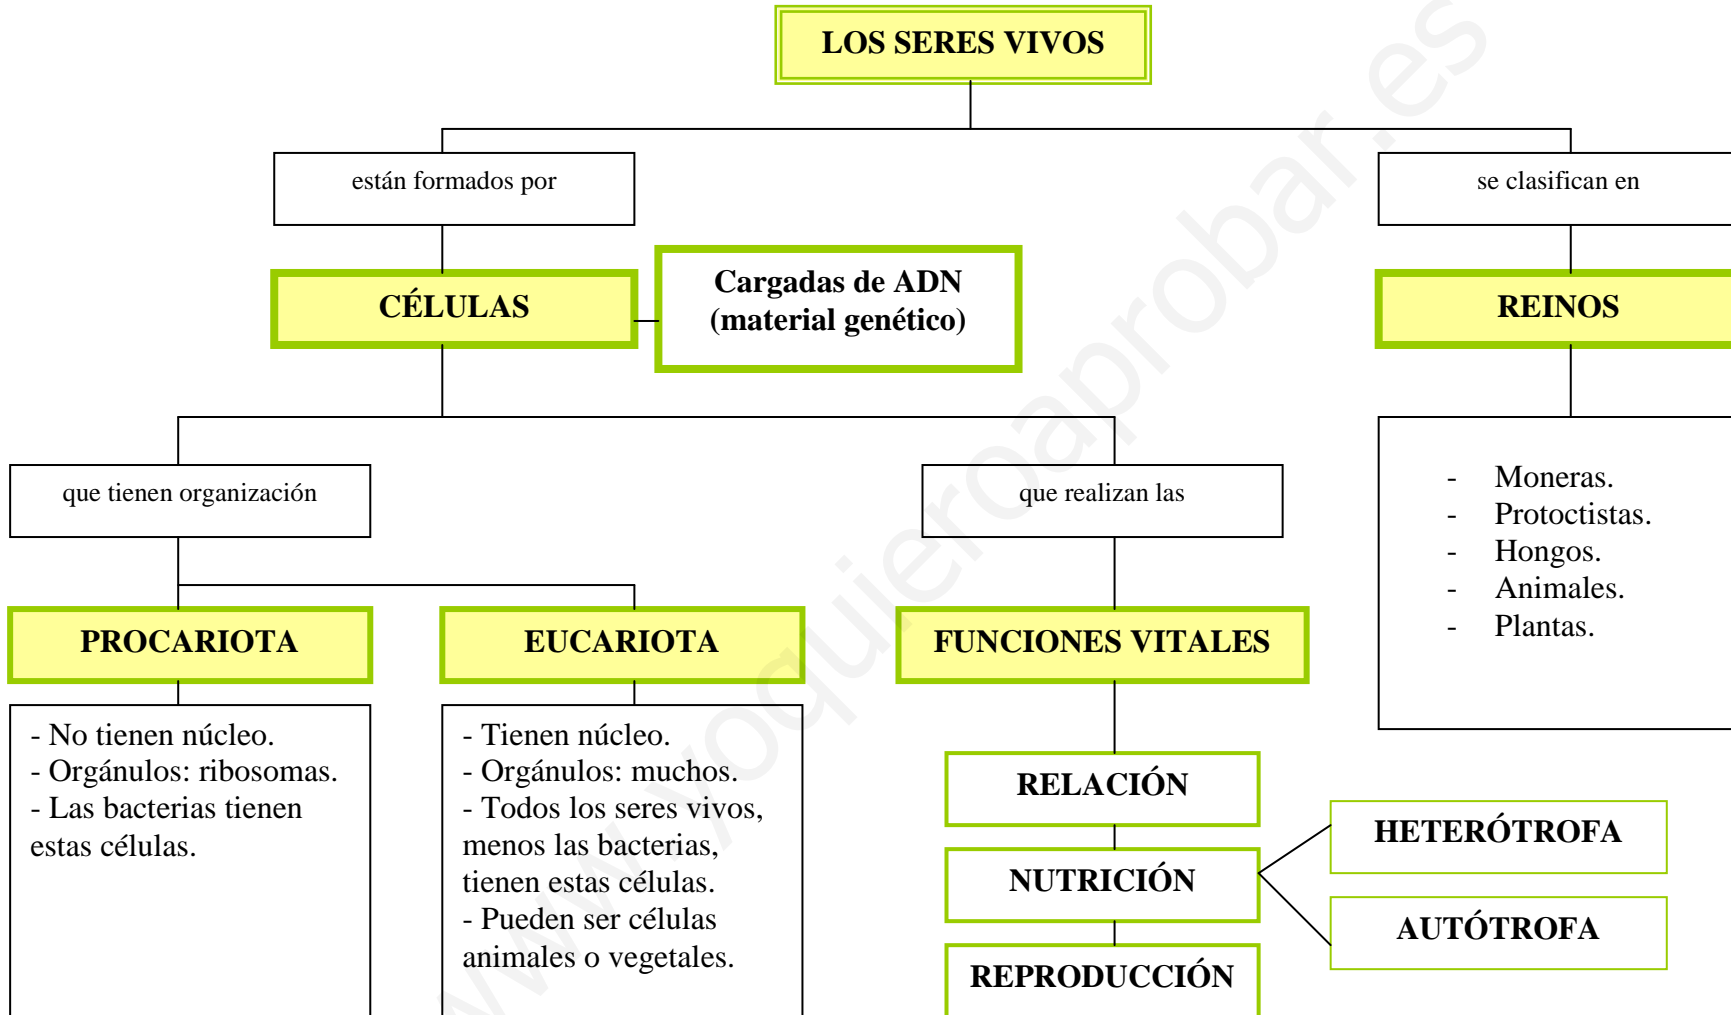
LOS SERES VIVOS

están formados por

se clasifican en

CÉLULAS

Cargadas de ADN (material genético)

REINOS

- Moneras.
- Protoctistas.
- Hongos.
- Animales.
- Plantas.

que tienen organización

que realizan las

PROCARIOTA

EUCARIOTA

FUNCIONES VITALES

- No tienen núcleo.
- Orgánulos: ribosomas.
- Las bacterias tienen estas células.

- Tienen núcleo.
- Orgánulos: muchos.
- Todos los seres vivos, menos las bacterias, tienen estas células.
- Pueden ser células animales o vegetales.

RELACIÓN

NUTRICIÓN

REPRODUCCIÓN

HETERÓTROFA

AUTÓTROFA

www.yoquieroaprobar.es